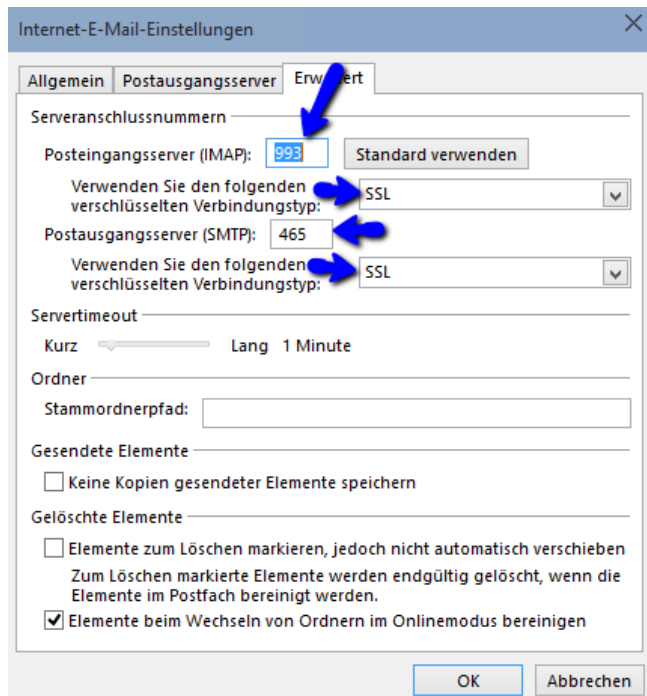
Internet-E-Mail-Einstellungen

Allgemein | Postausgangsserver | Erw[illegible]ert

Serveranschlussnummern

Posteingangsserver (IMAP): 993 Standard verwenden

Verwenden Sie den folgenden verschlüsselten Verbindungstyp: SSL

Postausgangsserver (SMTP): 465

Verwenden Sie den folgenden verschlüsselten Verbindungstyp: SSL

Servertimeout

Kurz Lang 1 Minute

Ordner

Stammordnerpfad:

Gesendete Elemente

Keine Kopien gesendeter Elemente speichern

Gelöschte Elemente

Elemente zum Löschen markieren, jedoch nicht automatisch verschieben

Zum Löschen markierte Elemente werden endgültig gelöscht, wenn die Elemente im Postfach bereinigt werden.

Elemente beim Wechseln von Ordnern im Onlinemodus bereinigen

OK Abbrechen